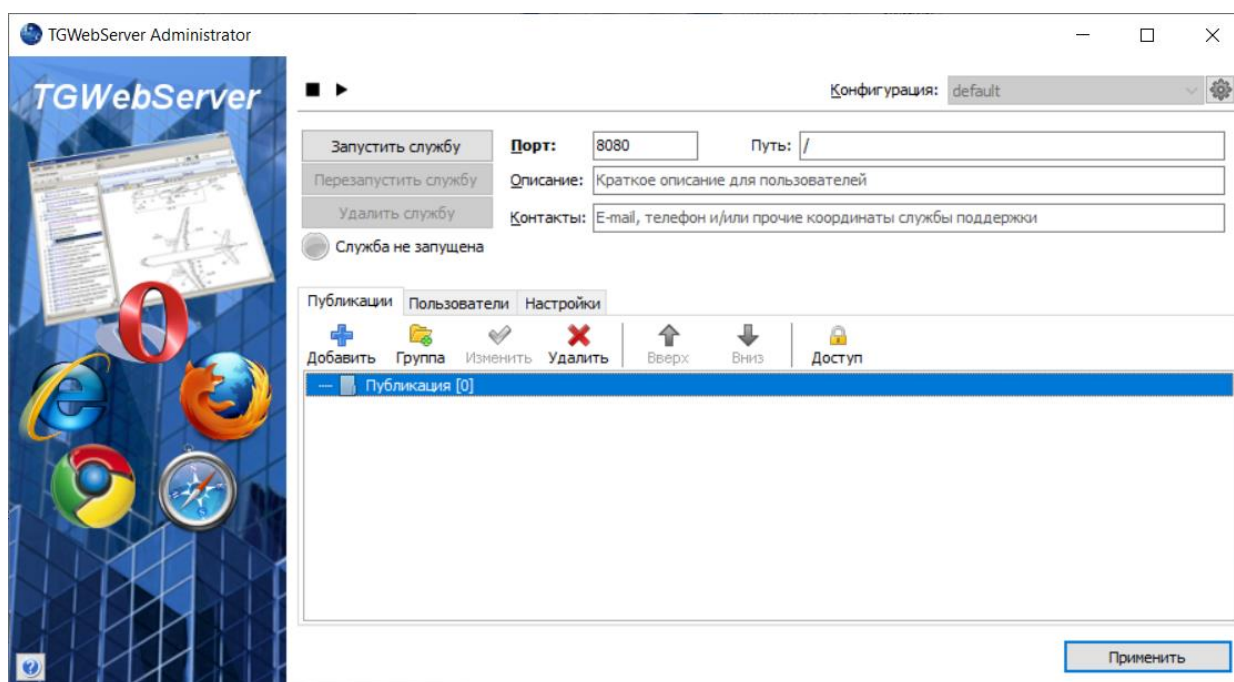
TGWebServer Administrator

TGWebServer

Конфигурация: default

Запустить службу

Перезапустить службу

Удалить службу

Служба не запущена

Порт: 8080

Путь: /

Описание: Краткое описание для пользователей

Контакты: E-mail, телефон и/или прочие координаты службы поддержки

Публикации | Пользователи | Настройки

Добавить | Группа | Изменить | Удалить | Вверх | Вниз | Доступ

Публикация [0]

Применить